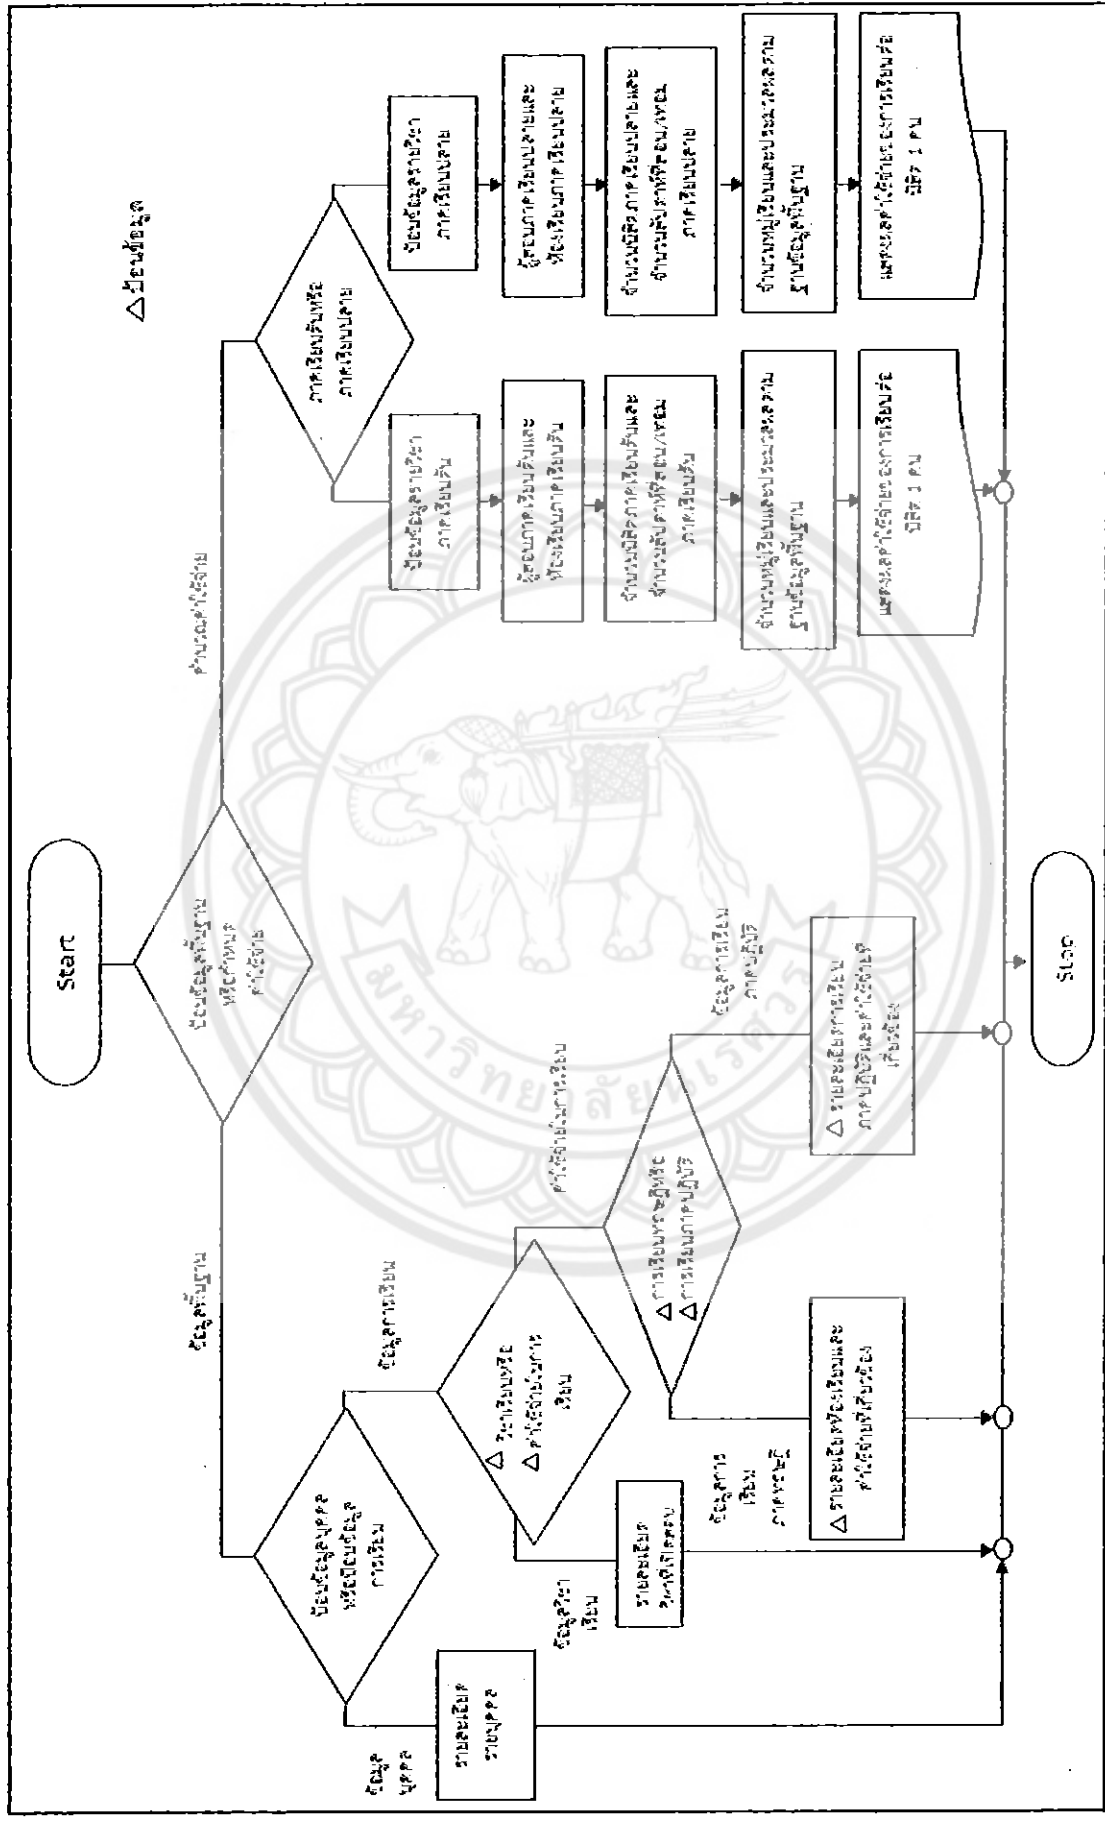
Start

ป้อนข้อมูลพื้นฐาน หรือกำหนดค่าใช้จ่าย

ข้อมูลพื้นฐาน

คำนวณค่าใช้จ่าย

△ ป้อนข้อมูล

ภาคเรียนต้นหรือภาคเรียนปลาย

ป้อนข้อมูลรายวิชาภาคเรียนต้น

ผู้สอนภาคเรียนต้นและห้องเรียนภาคเรียนต้น

คำนวณชั่วโมงภาคเรียนต้นและคำนวณค่าใช้จ่าย/เทอม ภาคเรียนต้น

คำนวณหมู่เรียนและประมาณการตามฐานข้อมูลพื้นฐาน

แสดงผลค่าใช้จ่ายของการเรียนต่อนิสิต 1 คน

ป้อนข้อมูลรายวิชาภาคเรียนปลาย

ผู้สอนภาคเรียนปลายและห้องเรียนภาคเรียนปลาย

คำนวณชั่วโมงภาคเรียนปลายและคำนวณค่าใช้จ่าย/เทอม ภาคเรียนปลาย

คำนวณหมู่เรียนและประมาณการตามฐานข้อมูลพื้นฐาน

แสดงผลค่าใช้จ่ายของการเรียนต่อนิสิต 1 คน

ป้อนข้อมูลบุคคลหรือป้อนข้อมูลการเรียน

ข้อมูลบุคคล

รายละเอียดบุคคล

ข้อมูลการเรียน

△ วิชาเรียนหรือ
△ ค่าใช้จ่ายในการเรียน

ข้อมูลวิชาเรียน

รายละเอียดวิชาเรียน

ข้อมูลการเรียนภาคทฤษฎี

△ การเรียนภาคทฤษฎีหรือ
△ การเรียนภาคปฏิบัติ

ค่าใช้จ่ายในการเรียน

ข้อมูลการเรียนภาคปฏิบัติ

△ รายละเอียดการเรียนและค่าใช้จ่ายทฤษฎี

△ รายละเอียดการเรียนภาคปฏิบัติและค่าใช้จ่ายเพิ่มเติม

Stop